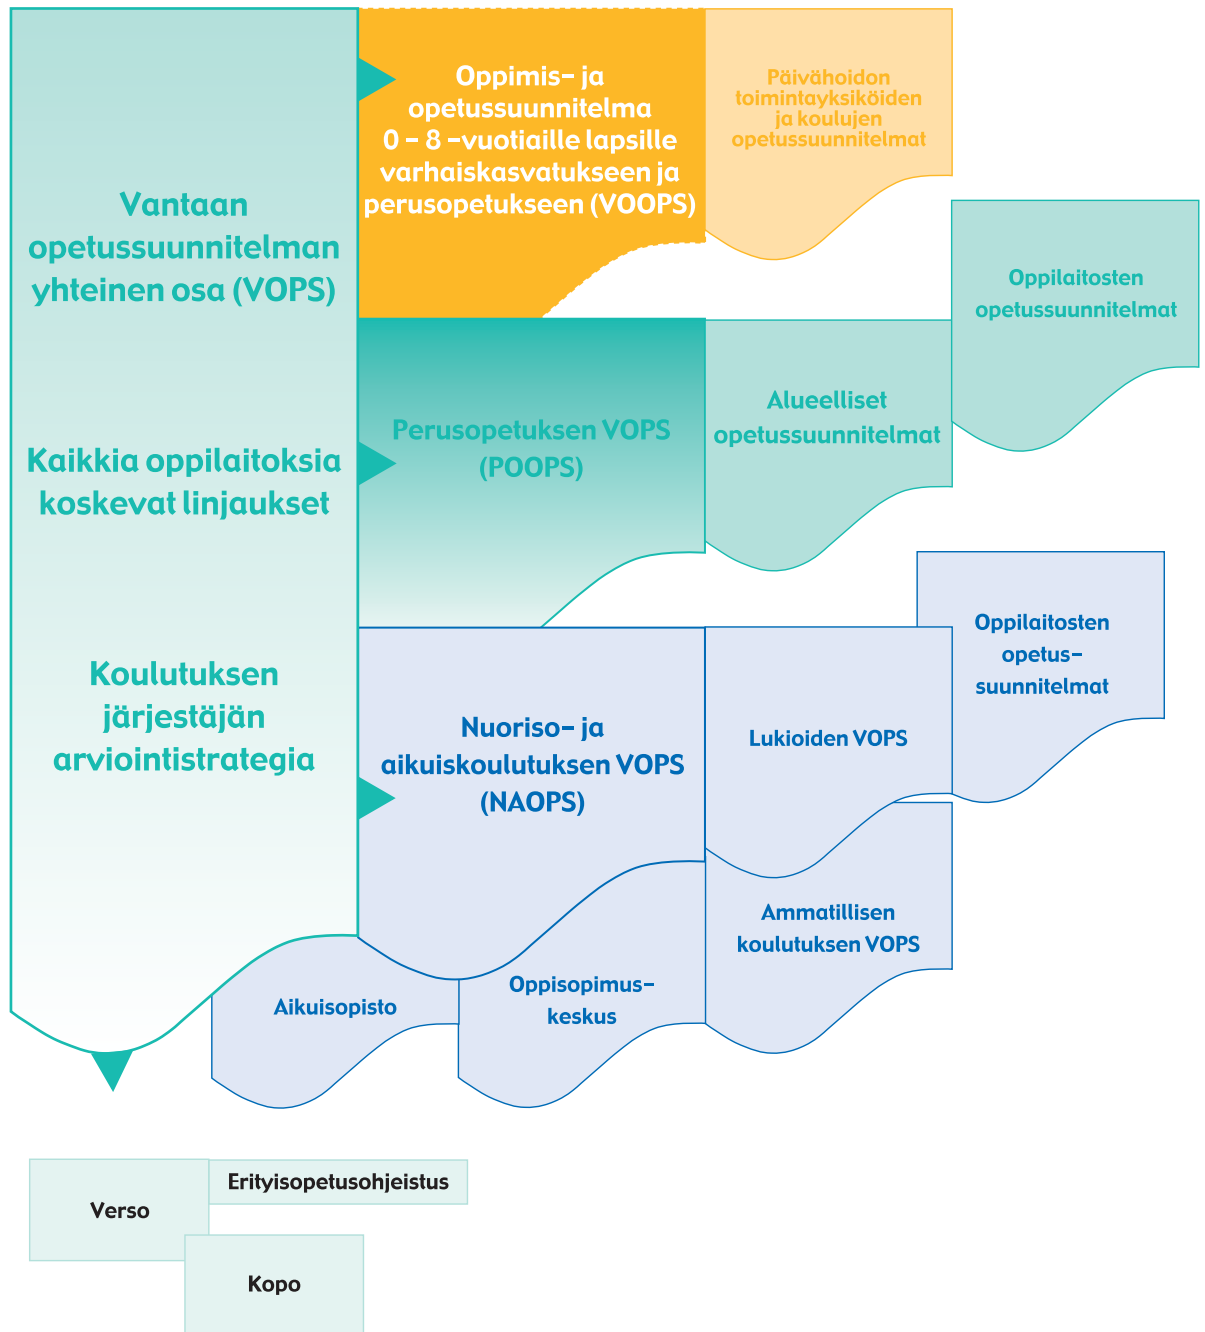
Vantaan opetussuunnitelman yhteinen osa (VOPS)

Kaikkia oppilaitoksia koskevat linjaukset

Koulutuksen järjestäjän arviointistrategia

Oppimis- ja opetussuunnitelma 0 – 8 -vuotiaille lapsille varhaiskasvatukseen ja perusopetukseen (VOOPS)

Päivähoidon toimintayksiköiden ja koulujen opetussuunnitelmat

Oppilaitosten opetussuunnitelmat

Perusopetuksen VOPS (POOPS)

Alueelliset opetussuunnitelmat

Oppilaitosten opetus-suunnitelmat

Nuoriso- ja aikuiskoulutuksen VOPS (NAOPS)

Lukioiden VOPS

Ammatillisen koulutuksen VOPS

Aikuisopisto

Oppisopimus-keskus

Verso

Erityisopetusohjeistus

Kopo